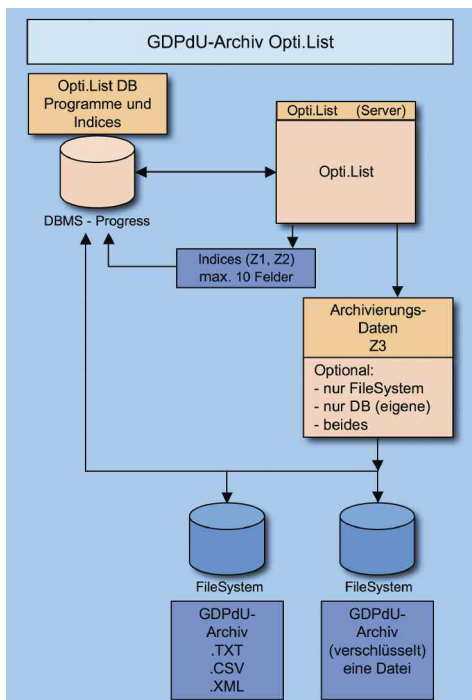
GDPdU-Archiv Opti.List

Opti.List DB Programme und Indices

DBMS - Progress

Opti.List (Server)

Opti.List

Indices (Z1, Z2) max. 10 Felder

Archivierungs-Daten Z3

Optional:
- nur FileSystem
- nur DB (eigene)
- beides

FileSystem

FileSystem

GDPdU-Archiv .TXT .CSV .XML

GDPdU-Archiv (verschlüsselt) eine Datei